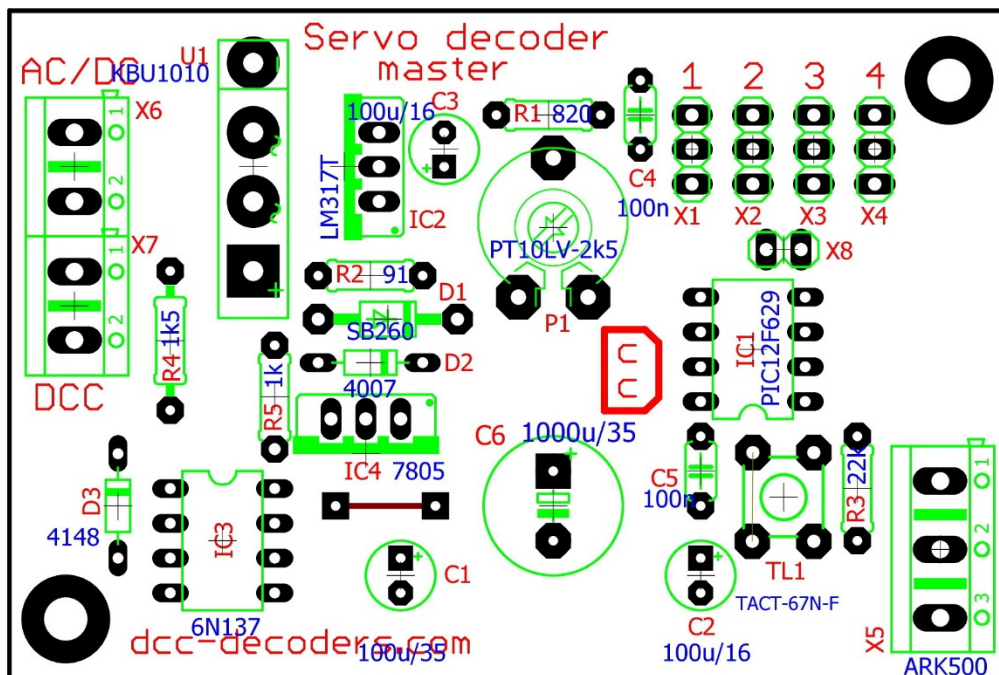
Servo decoder
master

AC/DC
KBU1010
U1
X6
1
2
X7
1
2
DCC

100u/16
C3
LM317T
IC2
R1 820
C4
100n
1
2
3
4
X1
X2
X3
X4
X8

R2 91
D1
SB260
D2
4007
R4 1k5
R5 1k
IC4 7805
PT10LV-2k5
P1

IC1
PIC12F629

C6
1000u/35
C5
100n
R3 22k
TL1
TACT-67N-F
C2
100u/16

D3
4148
IC3
6N137
C1
100u/35
dcc-decoders.com

X5
1
2
3
ARK500